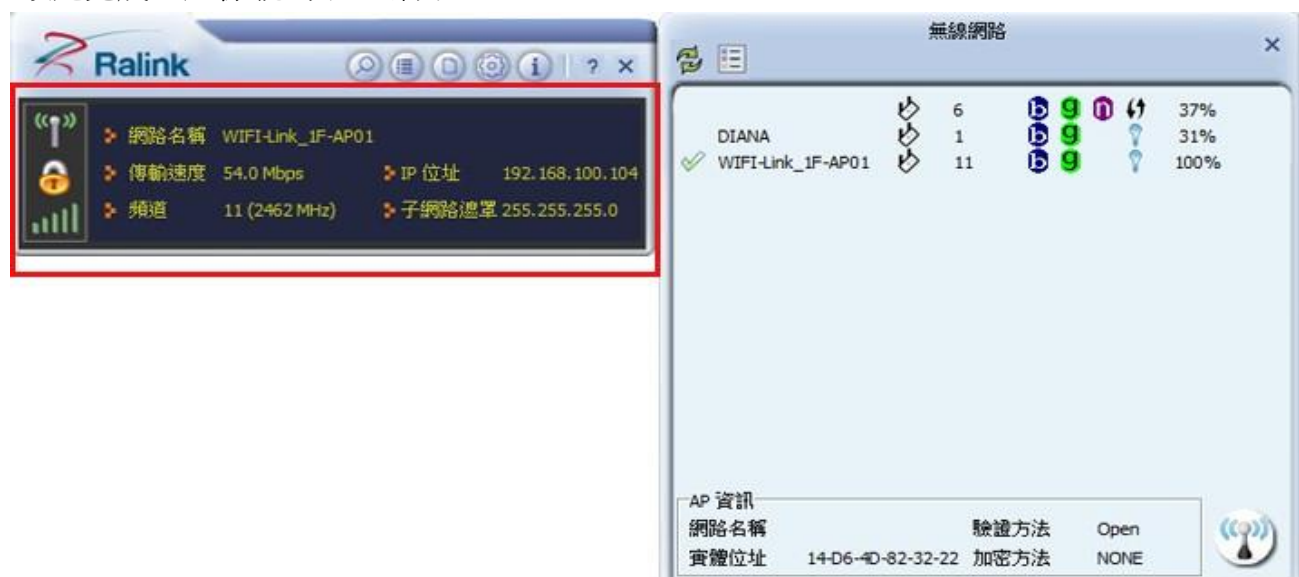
Ralink

? ×

網路名稱 WIFI-Link_1F-AP01
傳輸速度 54.0 Mbps
IP 位址 192.168.100.104
頻道 11 (2462 MHz)
子網路遮罩 255.255.255.0

無線網路

×

| | | | | |
|---|---|---|---|---|
| | 6 | b g n | | 37% |
| DIANA | 1 | b g | | 31% |
| WIFI-Link_1F-AP01 | 11 | b g | | 100% |

AP 資訊
網路名稱 驗證方法 Open
實體位址 14-D6-4D-82-32-22 加密方法 NONE